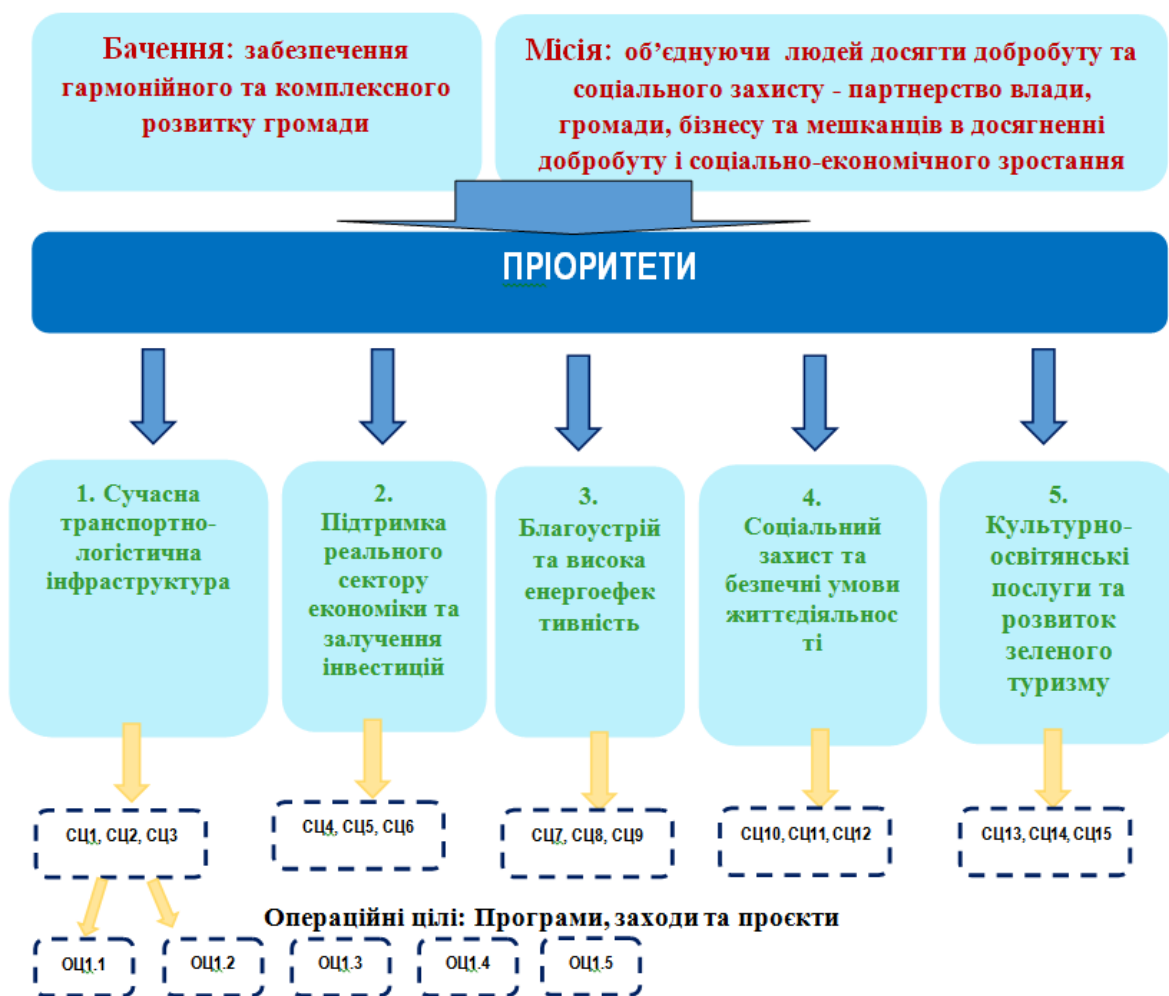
Бачення: забезпечення гармонійного та комплексного розвитку громади

Місія: об'єднуючи людей досягти добробуту та соціального захисту - партнерство влади, громади, бізнесу та мешканців в досягненні добробуту і соціально-економічного зростання

ПРІОРИТЕТИ

1. Сучасна транспортно-логістична інфраструктура

2. Підтримка реального сектору економіки та залучення інвестицій

3. Благоустрій та висока енергоефективність

4. Соціальний захист та безпечні умови життєдіяльності

5. Культурно-освітянські послуги та розвиток зеленого туризму

СЦ1, СЦ2, СЦ3

СЦ4, СЦ5, СЦ6

СЦ7, СЦ8, СЦ9

СЦ10, СЦ11, СЦ12

СЦ13, СЦ14, СЦ15

Операційні цілі: Програми, заходи та проєкти

ОЦ1.1

ОЦ1.2

ОЦ1.3

ОЦ1.4

ОЦ1.5